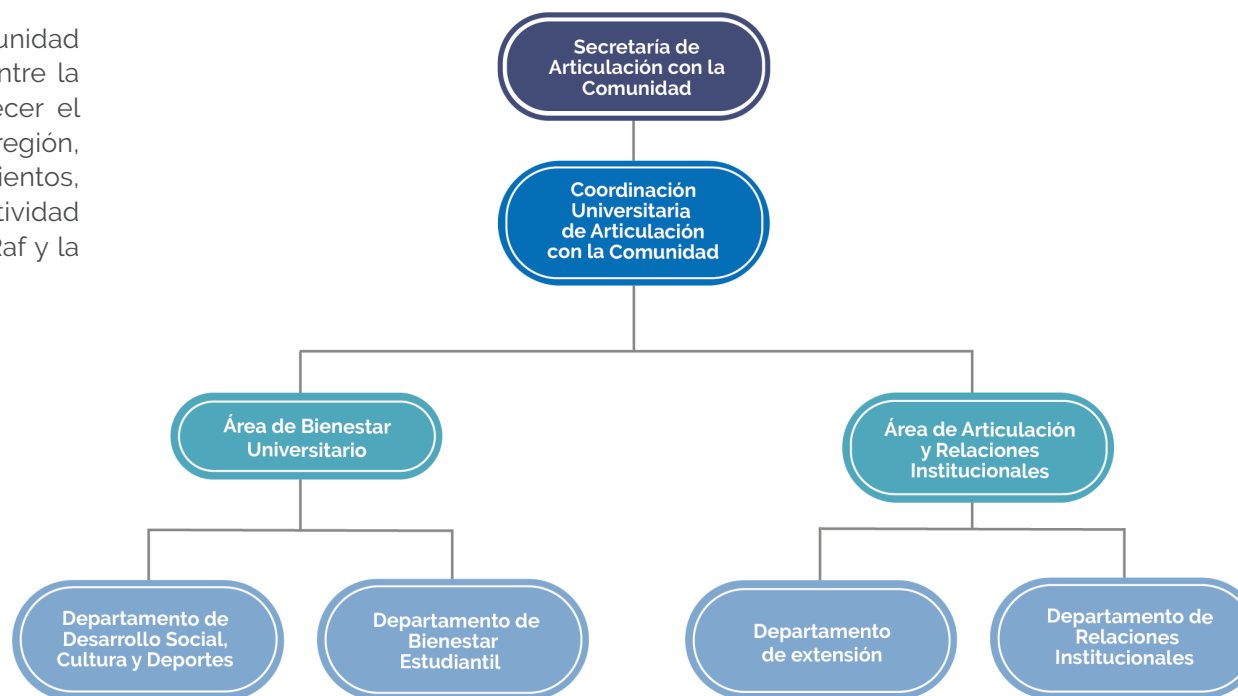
unidad
ntre la
ecer el
región,
ientos,
tividad
Raf y la

Secretaría de Articulación con la Comunidad

Coordinación Universitaria de Articulación con la Comunidad

Área de Bienestar Universitario

Área de Articulación y Relaciones Institucionales

Departamento de Desarrollo Social, Cultura y Deportes

Departamento de Bienestar Estudiantil

Departamento de extensión

Departamento de Relaciones Institucionales